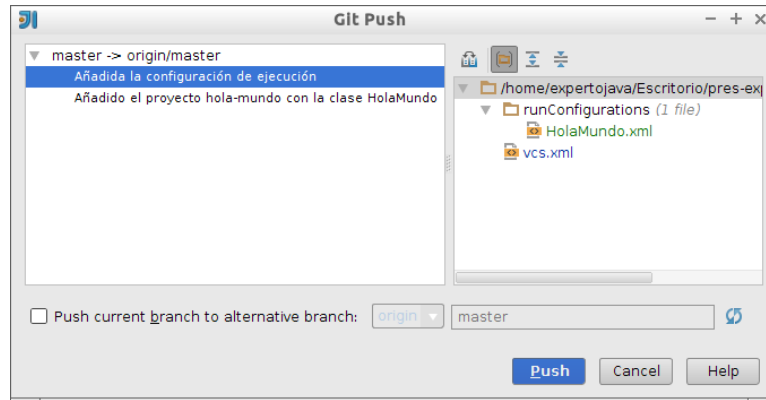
Git Push

master -> origin/master
Añadida la configuración de ejecución
Añadido el proyecto hola-mundo con la clase HolaMundo

/home/expertojava/Escritorio/pres-exp
runConfigurations (1 file)
HolaMundo.xml
vcs.xml

Push current branch to alternative branch: origin master

Push Cancel Help